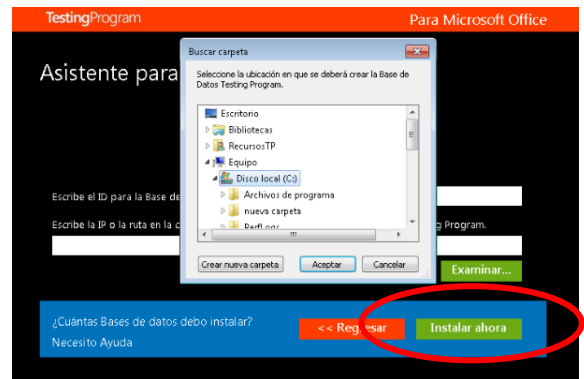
TestingProgram

Para Microsoft Office

Asistente para

Buscar carpeta

Seleccione la ubicación en que se deberá crear la Base de Datos Testing Program.

Escritorio
Bibliotecas
RecursosTP
Equipo
Disco local (C:)
Archivos de programa
nueva carpeta
PerfLogs

Crear nueva carpeta
Aceptar
Cancelar

Escribe el ID para la Base de

Escribe la IP o la ruta en la c

g Program.

Examinar...

¿Cuántas Bases de datos debo instalar?

Necesito Ayuda

<< Regresar

Instalar ahora